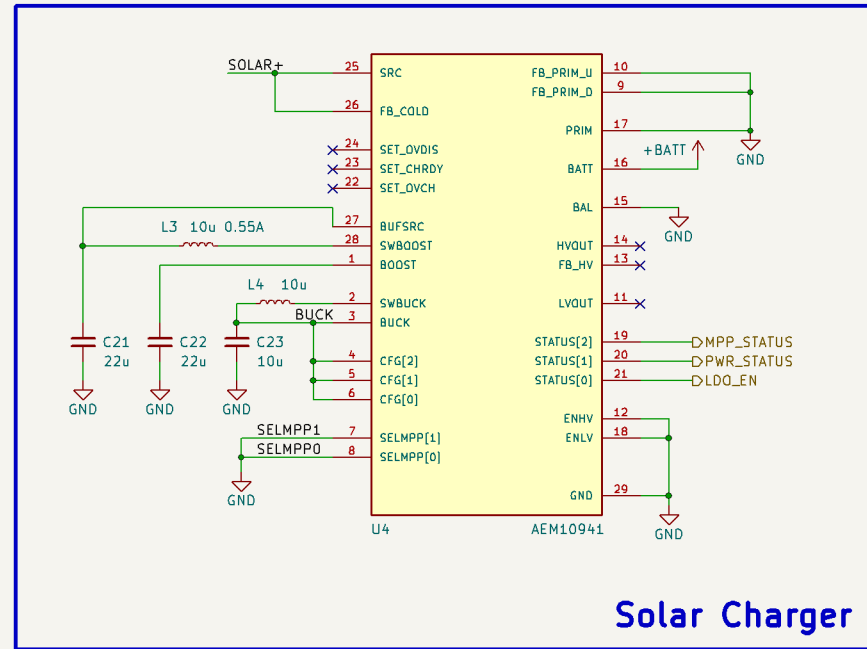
SOLAR+
25 SRC
26 FB_COLD
24 SET_OVDIS
23 SET_CHRDY
22 SET_OVCH
27 BUFSRC
L3 10u 0.55A
28 SWBOOST
1 BOOST
L4 10u
2 SWBUCK
BUCK
3 BUCK
C21 22u
C22 22u
C23 10u
4 CFG[2]
5 CFG[1]
6 CFG[0]
GND GND GND
SELMPP1
7 SELMPP[1]
SELMPP0
8 SELMPP[0]
GND
U4

10 FB_PRIM_U
9 FB_PRIM_D
17 PRIM
GND
16 BATT
+BATT
15 BAL
GND
14 HVOUT
13 FB_HV
11 LVOUT
19 STATUS[2]
MPP_STATUS
20 STATUS[1]
PWR_STATUS
21 STATUS[0]
LDO_EN
12 ENHV
18 ENLV
29 GND
GND
AEM10941

Solar Charger